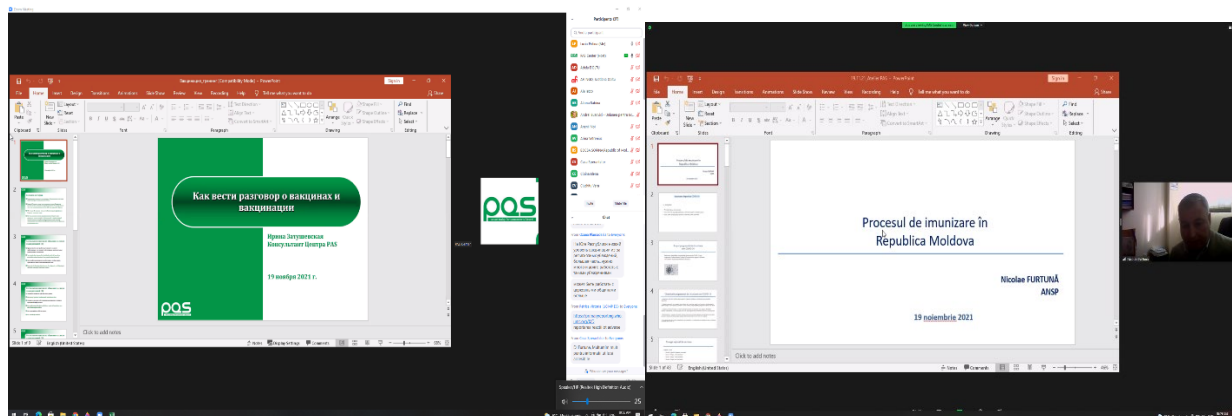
Как вести разговор о вакцинах и вакцинации

Ирина Затушевская
Консультант Центра PAS

19 ноября 2021 г.

PAS

Click to add notes

Participants (37)

Chat

PAS

Procesul de imunizare în Republica Moldova

Nicolae FURTUNĂ
ANSP

19 noiembrie 2021

Click to add notes

File Home Insert Design Transitions Animations Slide Show Review View Recording Help Tell me what you want to do

Share

Clipboard Slides Font Paragraph Drawing Editing

Find Replace Select

Notes Comments

Slide 1 of 10 English (United States)